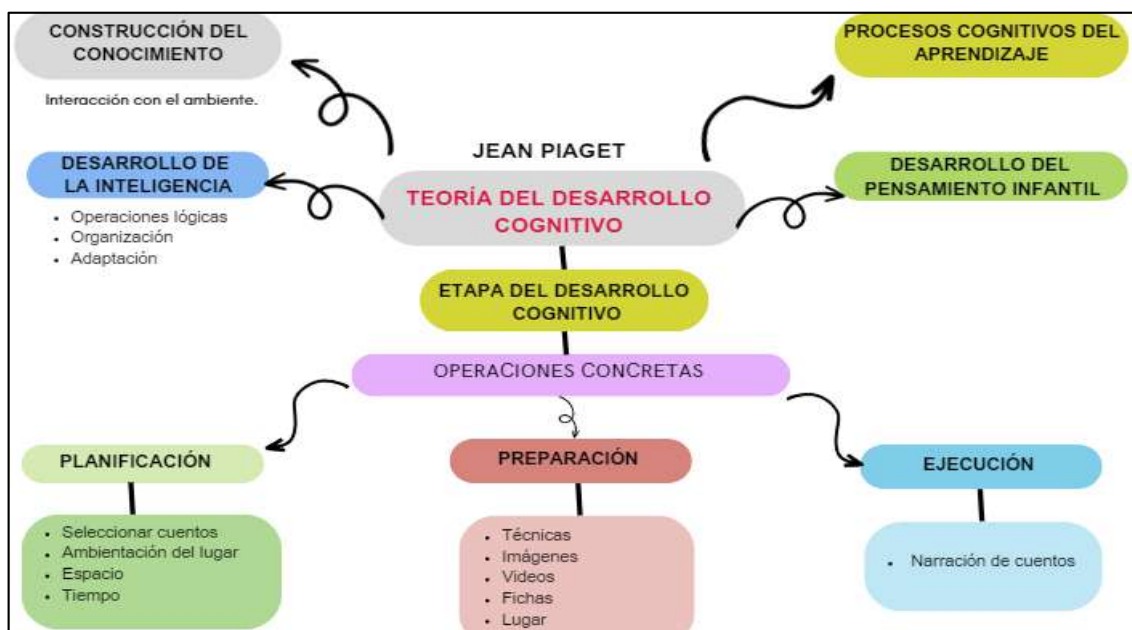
CONSTRUCCIÓN DEL CONOCIMIENTO

Interacción con el ambiente.

PROCESOS COGNITIVOS DEL APRENDIZAJE

JEAN PIAGET

TEORÍA DEL DESARROLLO COGNITIVO

DESARROLLO DE LA INTELIGENCIA

- Operaciones lógicas
- Organización
- Adaptación

DESARROLLO DEL PENSAMIENTO INFANTIL

ETAPA DEL DESARROLLO COGNITIVO

OPERACIONES ConCretas

PLANIFICACIÓN

- Seleccionar cuentos
- Ambientación del lugar
- Espacio
- Tiempo

PREPARACIÓN

- Técnicas
- Imágenes
- Videos
- Fichas
- Lugar

EJECUCIÓN

- Narración de cuentos